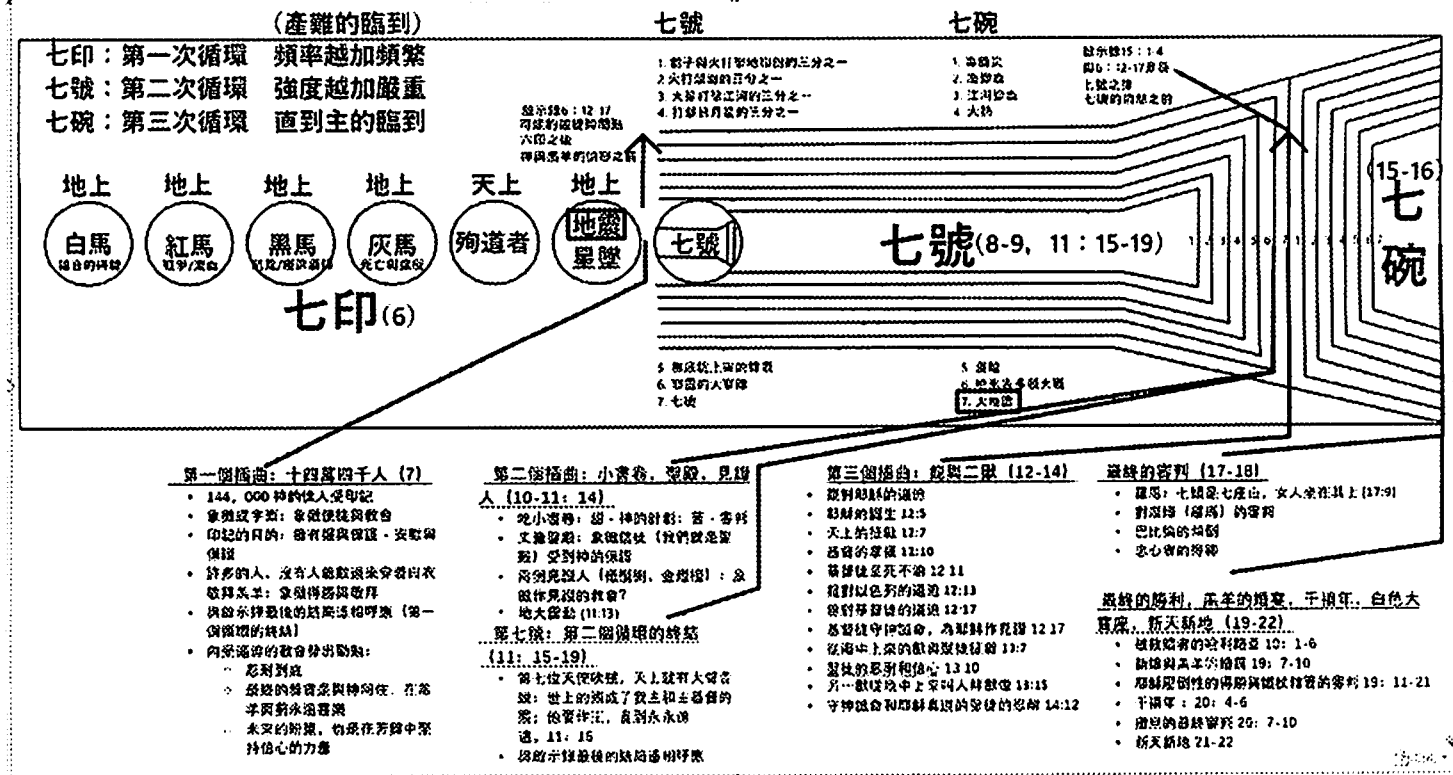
（產難的臨到）

七號

七碗

七印：第一次循環　頻率越加頻繁
七號：第二次循環　強度越加嚴重
七碗：第三次循環　直到主的臨到

1. 雹子與火打壞地和樹的三分之一
2. 火打壞海的三分之一
3. 大星打壞江河的三分之一
4. 打擊日月星的三分之一

1. 毒瘡
2. 海變血
3. 江河變血
4. 大熱

啟示錄15：1-4
與6：12-17相似
七號之後
七碗的倒出之前

啟示錄6：12-17
可怕的審判與徵兆
六印之後
神與羔羊的憤怒之前

地上　地上　地上　地上　天上　地上

白馬
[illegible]

紅馬
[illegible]

黑馬
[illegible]

灰馬
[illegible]

殉道者

地震
星墜

七號

七號(8-9，11：15-19)

1 2 3 4 5 6 7 1 2 3 4 5 6 7

(15-16)
七
碗

七印(6)

5. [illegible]
6. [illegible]大軍隊
7. 七號

5. 黑暗
6. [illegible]大戰
7. 大地震

第一個插曲：十四萬四千人（7）
• 144，000 神的僕人受印記
• 象徵或字面：象徵猶太教會
• 印記的目的：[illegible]
• 許多的人，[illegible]
• 啟示錄最後的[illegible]（第一個循環的終結）
• 內容涵蓋的教會得出勸勉：
  ◦ 忍耐到底
  ◦ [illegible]
  ◦ 未來的盼望，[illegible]持信心的力量

第二個插曲：小書卷，聖殿，見證人（10-11：14）
• 吃小書卷：甜，神的計劃；苦，審判
• 丈量聖殿：象徵信徒（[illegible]）受到神的保護
• 兩個見證人（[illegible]）：象徵作見證的教會？
• 地大震動（11:13）

第七號：第二個循環的終結（11：15-19）
• 第七位天使吹號，天上就有大聲音說：世上的國成了我主和主基督的國；他要作王，直到永永遠遠。11：15
• 啟示錄最後的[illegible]

第三個插曲：龍與二獸（12-14）
• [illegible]
• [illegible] 12:5
• 天上的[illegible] 12:7
• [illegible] 12:10
• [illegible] 12 11
• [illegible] 12:13
• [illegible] 12:17
• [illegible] 12 17
• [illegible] 13:7
• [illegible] 13 10
• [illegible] 13:15
• 守神誡命和耶穌真道的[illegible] 14:12

最終的審判（17-18）
• 羅馬：七頭是七座山，女人坐在其上 [17:9]
• 對淫婦（羅馬）的審判
• 巴比倫的傾倒
• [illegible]

最終的勝利，羔羊的婚宴，千禧年，白色大寶座，新天新地（19-22）
• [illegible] 19：1-6
• 新婦與羔羊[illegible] 19：7-10
• 耶穌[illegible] 19：11-21
• 千禧年：20：4-6
• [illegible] 20：7-10
• 新天新地 21-22